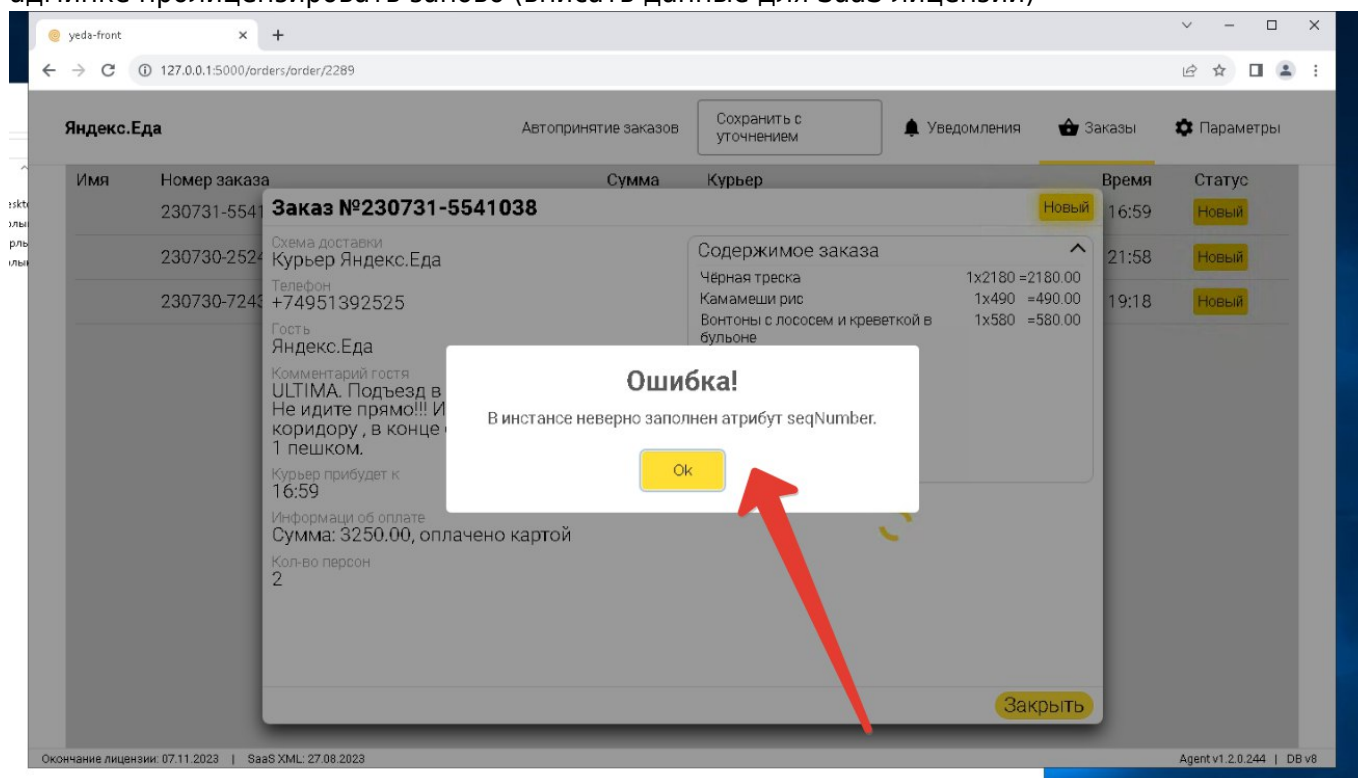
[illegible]

yeda-front

127.0.0.1:5000/orders/order/2289

Яндекс.Еда

Автопринятие заказов

Сохранить с уточнением

Уведомления

Заказы

Параметры

| Имя | Номер заказа | Сумма | Курьер | Время | Статус |
|---|---|---|---|---|---|
| | 230731-5541 | | | 16:59 | Новый |
| | 230730-2524 | | | 21:58 | Новый |
| | 230730-7243 | | | 19:18 | Новый |

Заказ №230731-5541038

Новый

Схема доставки
Курьер Яндекс.Еда

Телефон
+74951392525

Гость
Яндекс.Еда

Комментарий гостя
ULTIMA. Подъезд в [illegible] Не идите прямо!!! И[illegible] коридору , в конце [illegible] 1 пешком.

Курьер прибудет к
16:59

Информаци об оплате
Сумма: 3250.00, оплачено картой

Кол-во персон
2

Содержимое заказа

| | |
|---|---|
| Чёрная треска | 1x2180 =2180.00 |
| Камамеши рис | 1x490 =490.00 |
| Вонтоны с лососем и креветкой в бульоне | 1x580 =580.00 |

Ошибка!

В инстансе неверно заполнен атрибут seqNumber.

Ok

Закрыть

Окончание лицензии: 07.11.2023 | SaaS XML: 27.08.2023

Agent v1.2.0.244 | DB v8